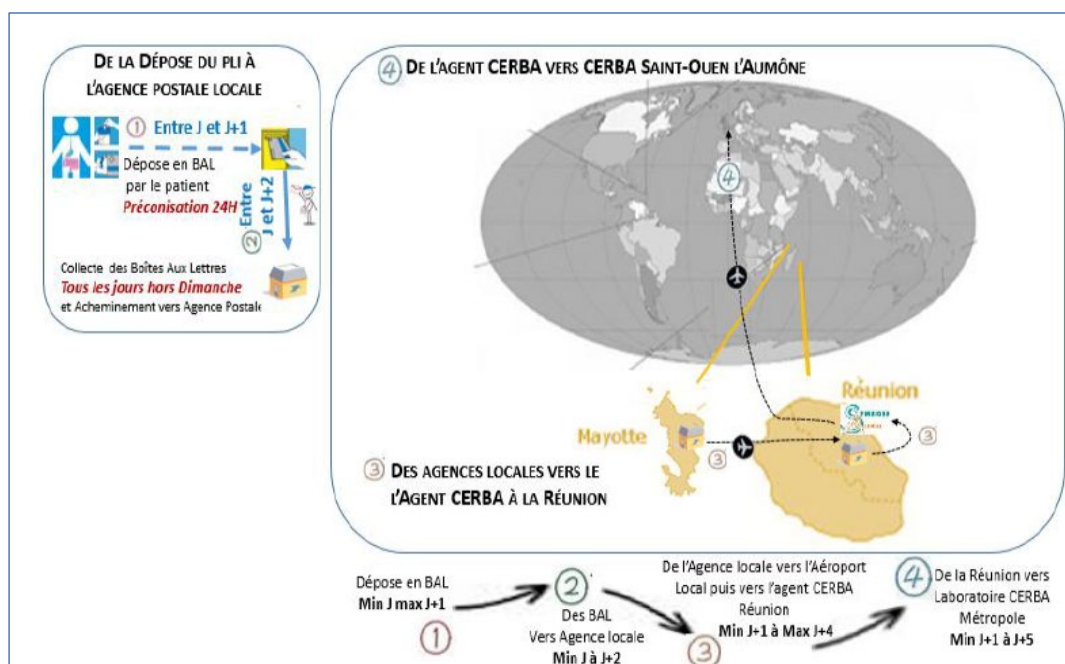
DE LA DÉPOSE DU PLI À L'AGENCE POSTALE LOCALE

① Entre J et J+1

Dépose en BAL par le patient
Préconisation 24H

② Entre J et J+2

Collecte des Boîtes Aux Lettres
Tous les jours hors Dimanche
et Acheminement vers Agence Postale

④ DE L'AGENT CERBA VERS CERBA SAINT-OUEN L'AUMÔNE

④

Réunion

Mayotte

③

③

③ DES AGENCES LOCALES VERS LE L'AGENT CERBA À LA RÉUNION

Dépose en BAL
Min J max J+1

①

②
Des BAL
Vers Agence locale
Min J à J+2

De l'Agence locale vers l'Aéroport Local puis vers l'agent CERBA Réunion
Min J+1 à Max J+4

③

④ De la Réunion vers Laboratoire CERBA Métropole
Min J+1 à J+5